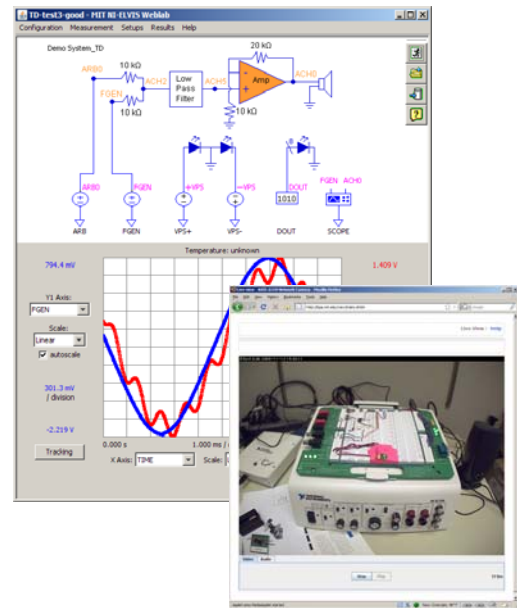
TD-test3-good - MIT NI-ELVIS Weblab

Configuration Measurement Setups Results Help

Demo System_TD

20 kΩ

ARB0

10 kΩ

ACH2

Low Pass Filter

ACH5

Amp

ACH0

FGEN

10 kΩ

10 kΩ

ARB0

FGEN

+VPS

-VPS

DOUT

1010

FGEN ACH0

ARB

FGEN

VPS+

VPS-

DOUT

SCOPE

Temperature: unknown

794.4 mV

1.409 V

Y1 Axis:

FGEN

Scale:

Linear

autoscale

301.3 mV / division

-2.219 V

Tracking

0.000 s

1.000 ms /

X Axis: TIME

Scale:

Stop